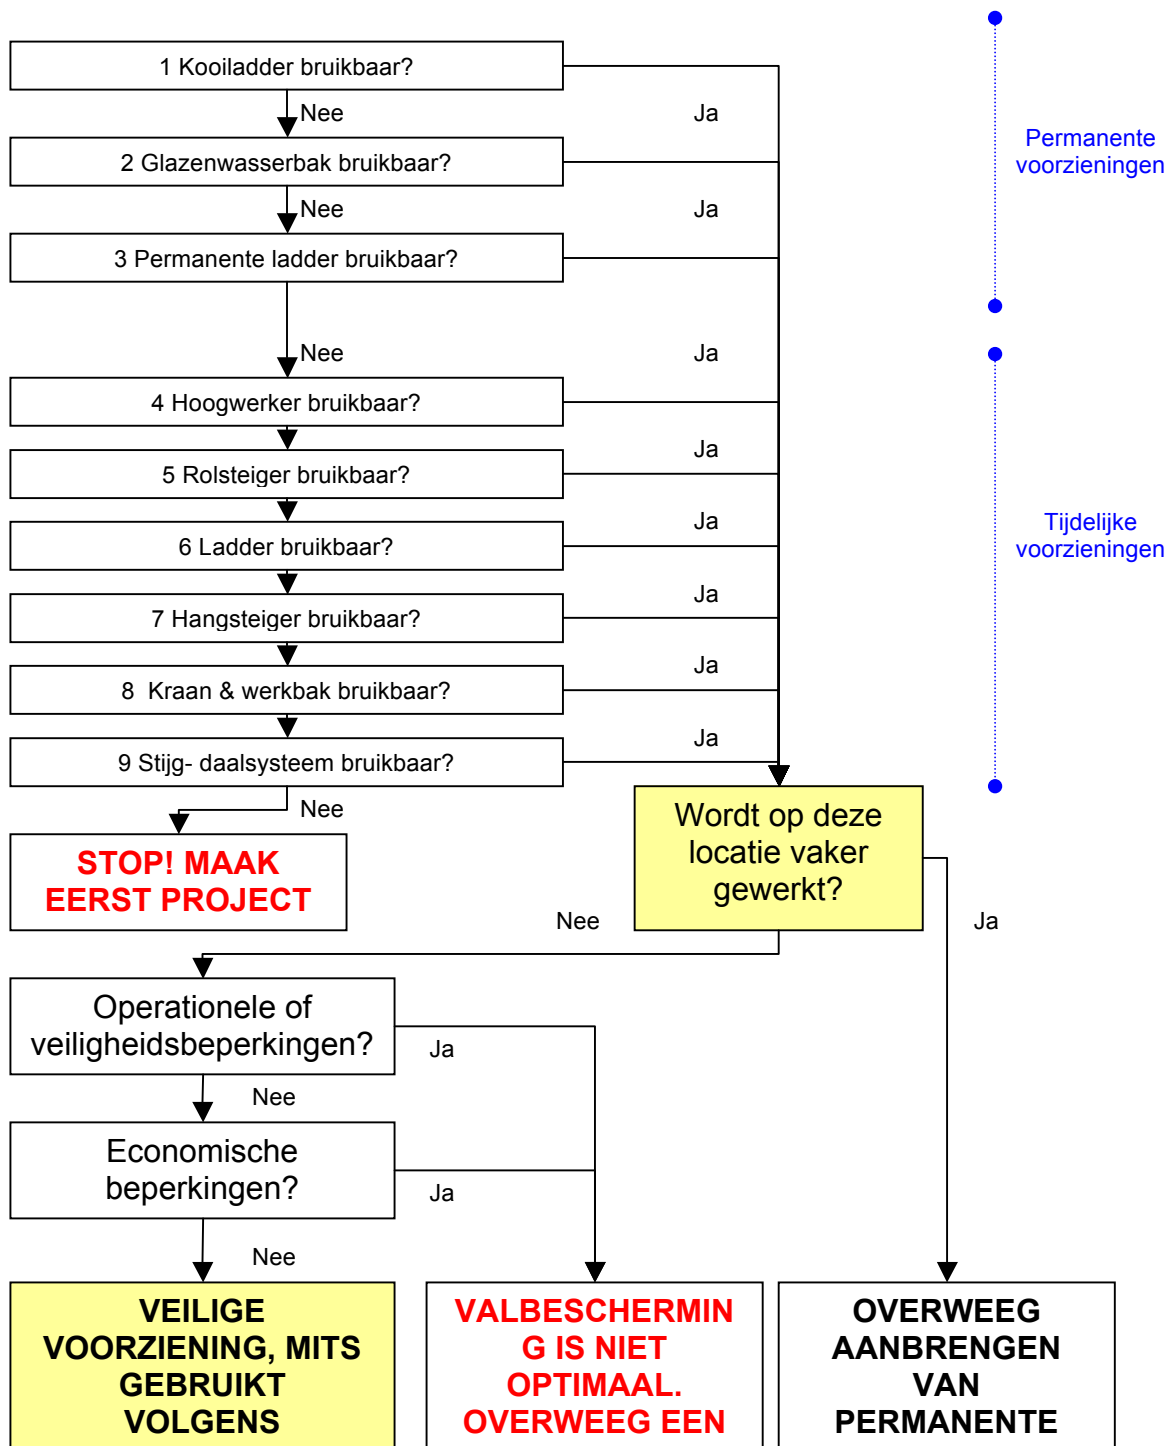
1 Kooiladder bruikbaar?

Nee

Ja

2 Glazenwasserbak bruikbaar?

Nee

Ja

3 Permanente ladder bruikbaar?

Nee

Ja

Permanente voorzieningen

4 Hoogwerker bruikbaar?

Ja

5 Rolsteiger bruikbaar?

Ja

6 Ladder bruikbaar?

Ja

7 Hangsteiger bruikbaar?

Ja

8 Kraan & werkbak bruikbaar?

Ja

9 Stijg- daalsysteem bruikbaar?

Tijdelijke voorzieningen

Nee

STOP! MAAK EERST PROJECT

Wordt op deze locatie vaker gewerkt?

Nee

Ja

Operationele of veiligheidsbeperkingen?

Ja

Nee

Economische beperkingen?

Ja

Nee

VEILIGE VOORZIENING, MITS GEBRUIKT VOLGENS

VALBESCHERMIN G IS NIET OPTIMAAL. OVERWEEG EEN

OVERWEEG AANBRENGEN VAN PERMANENTE